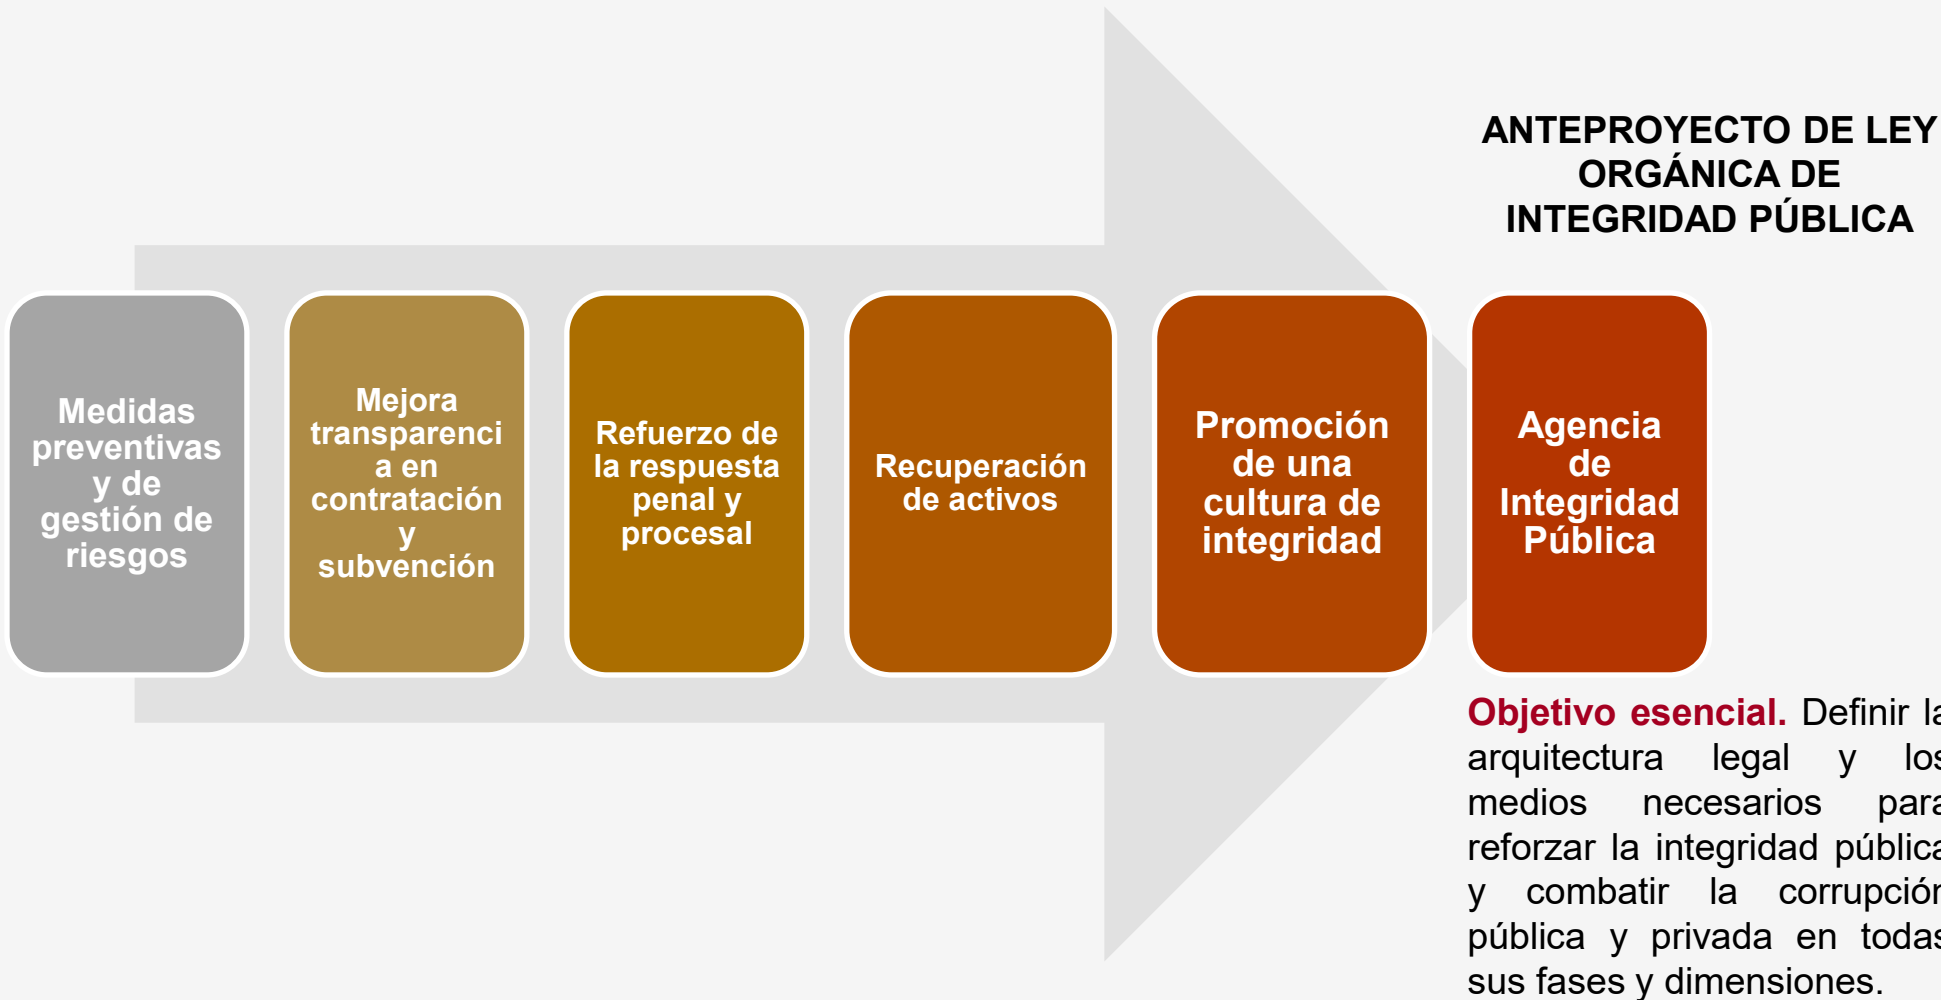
ANTEPROYECTO DE LEY ORGÁNICA DE INTEGRIDAD PÚBLICA

Medidas preventivas y de gestión de riesgos

Mejora transparencia en contratación y subvención

Refuerzo de la respuesta penal y procesal

Recuperación de activos

Promoción de una cultura de integridad

Agencia de Integridad Pública

Objetivo esencial. Definir l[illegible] arquitectura legal y lo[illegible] medios necesarios par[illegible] reforzar la integridad públic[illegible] y combatir la corrupció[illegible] pública y privada en toda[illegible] sus fases y dimensiones.